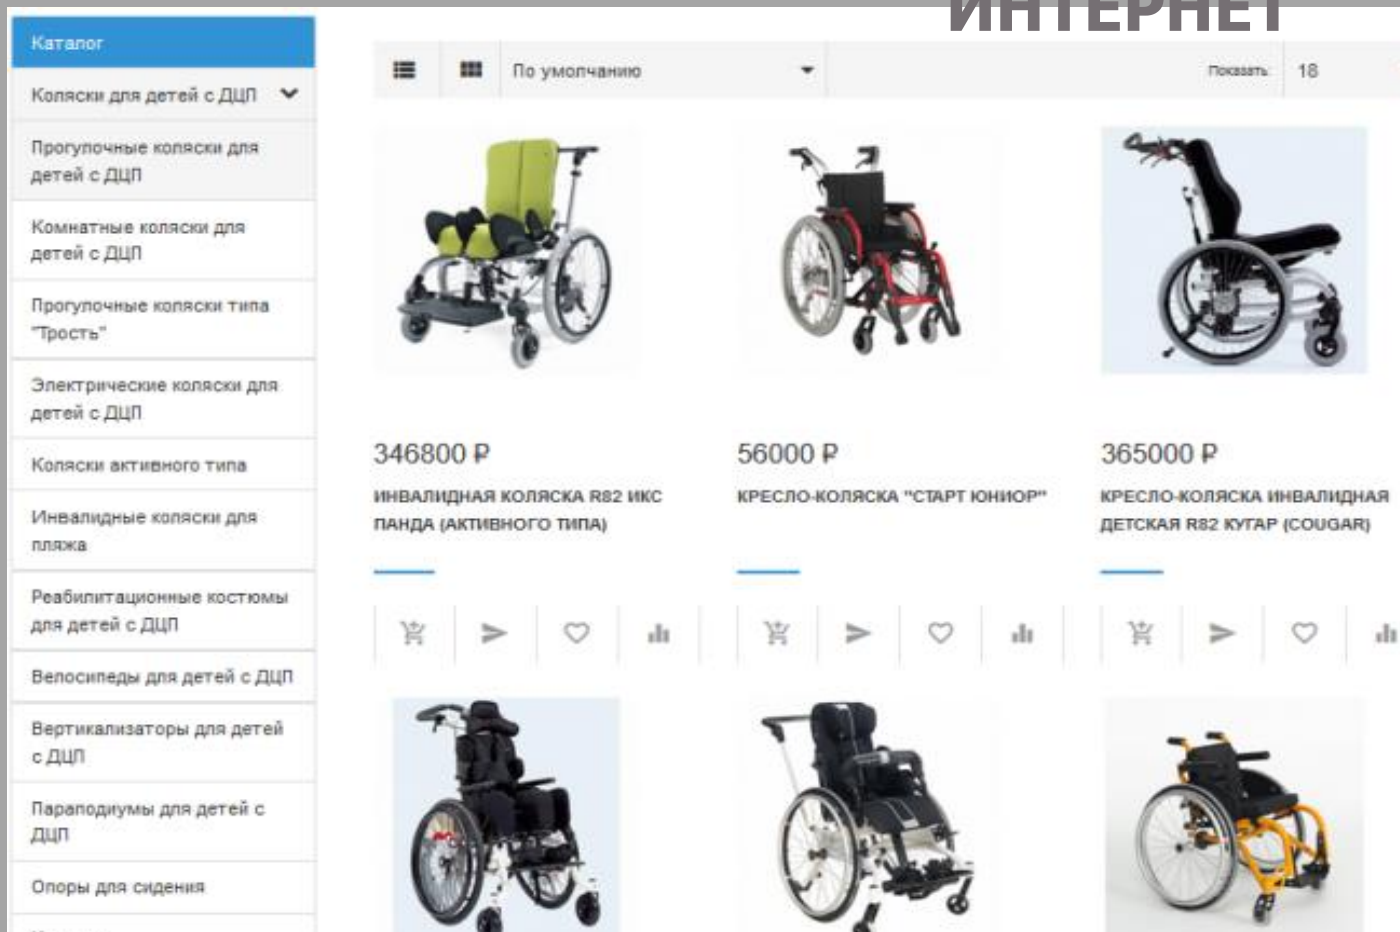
ИНТЕРНЕТ

Каталог
Коляски для детей с ДЦП
Прогулочные коляски для детей с ДЦП
Комнатные коляски для детей с ДЦП
Прогулочные коляски типа "Трость"
Электрические коляски для детей с ДЦП
Коляски активного типа
Инвалидные коляски для пляжа
Реабилитационные костюмы для детей с ДЦП
Велосипеды для детей с ДЦП
Вертикализаторы для детей с ДЦП
Параподиумы для детей с ДЦП
Опоры для сидения

По умолчанию
Показать: 18

346800 ₽
ИНВАЛИДНАЯ КОЛЯСКА R82 ИКС ПАНДА (АКТИВНОГО ТИПА)

56000 ₽
КРЕСЛО-КОЛЯСКА "СТАРТ ЮНИОР"

365000 ₽
КРЕСЛО-КОЛЯСКА ИНВАЛИДНАЯ ДЕТСКАЯ R82 КУГАР (COUGAR)